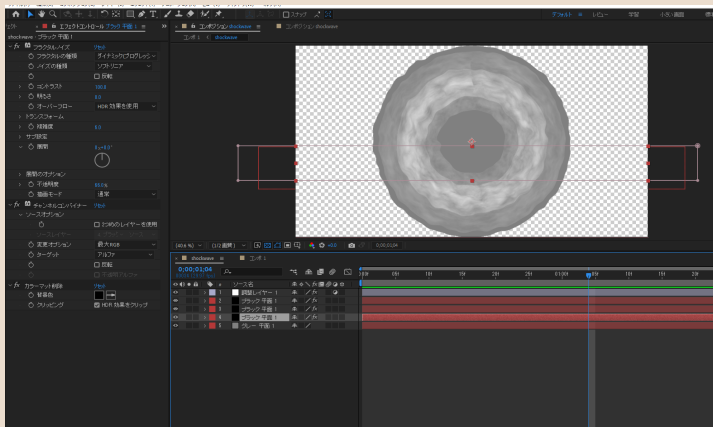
エフェクトコントロール ブラック 平面 1
shockwave • ブラック 平面 1
fx フラクタルノイズ リセット
フラクタルの種類 ダイナミック(プログレッシ
ノイズの種類 ソフトリニア
反転
コントラスト 100.0
明るさ 0.0
オーバーフロー HDR 効果を使用
トランスフォーム
複雑度 6.0
サブ設定
展開 0x+0.0°
展開のオプション
不透明度 100.0%
描画モード 通常
fx チャンネルコンバイナー リセット
ソースオプション
2つめのレイヤーを使用
変更オプション 最大 RGB
ターゲット アルファ
反転
fx カラーマット削除 リセット
背景色
クリッピング HDR 効果をクリップ

コンポジション shockwave
コンポジション shockwave
コンポ 1 〈 shockwave
スナップ
デフォルト レビュー 学習 小さい画面

(40.6 %) (1/2 画質) 0;00;01;04

shockwave
コンポ 1
0;00;01;04
ソース名
調整レイヤー 1
ブラック 平面 1
ブラック 平面 1
ブラック 平面 1
グレー 平面 1
0f 10f 20f 01:00f 10f 20f